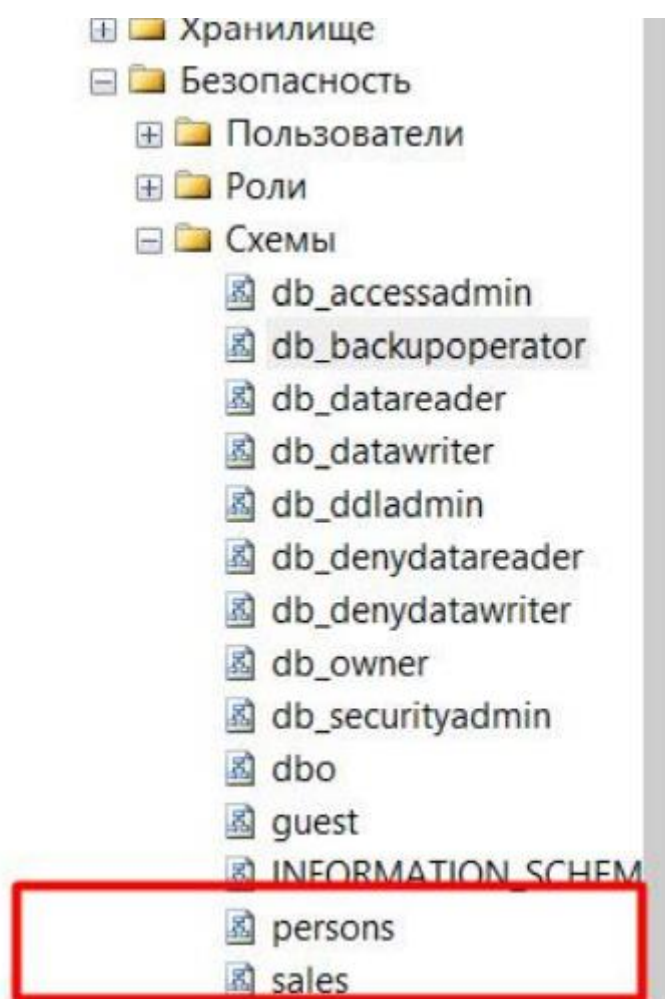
Хранилище
Безопасность
Пользователи
Роли
Схемы
db_accessadmin
db_backupoperator
db_datareader
db_datawriter
db_ddladmin
db_denydatareader
db_denydatawriter
db_owner
db_securityadmin
dbo
guest
INFORMATION_SCHEM
persons
sales